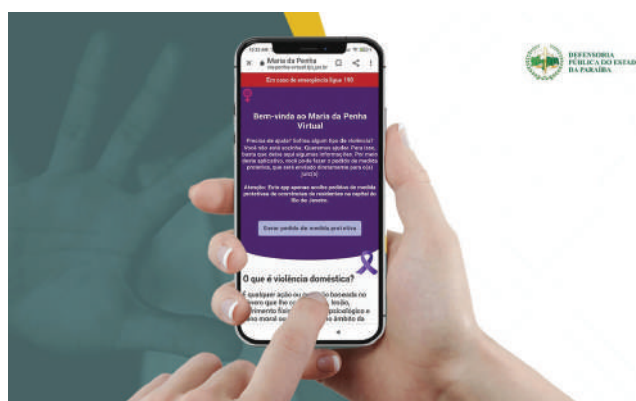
DEFENSORIA PÚBLICA DO ESTAD DA PARAÍBA

Maria da Penha
mariadapenhavirtual.tjrj.jus.br

Em caso de emergência ligue 190

Bem-vinda ao Maria da Penha Virtual

Precisa de ajuda? Sofreu algum tipo de violência? Você não está sozinha. Queremos ajudar. Para isso, basta que deixe aqui algumas informações. Por meio deste aplicativo, você pode fazer o pedido de medida protetiva, que será enviado diretamente para o(a) juiz(a).

Atenção: Este app apenas acolhe pedidos de medida protetivas de ocorrências de residentes na capital do Rio de Janeiro.

Fazer pedido de medida protetiva

O que é violência doméstica?

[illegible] qualquer ação ou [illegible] baseada no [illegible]ero que lhe ca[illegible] lesão, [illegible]imento físic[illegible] psicológico e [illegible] moral ou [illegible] âmbito da